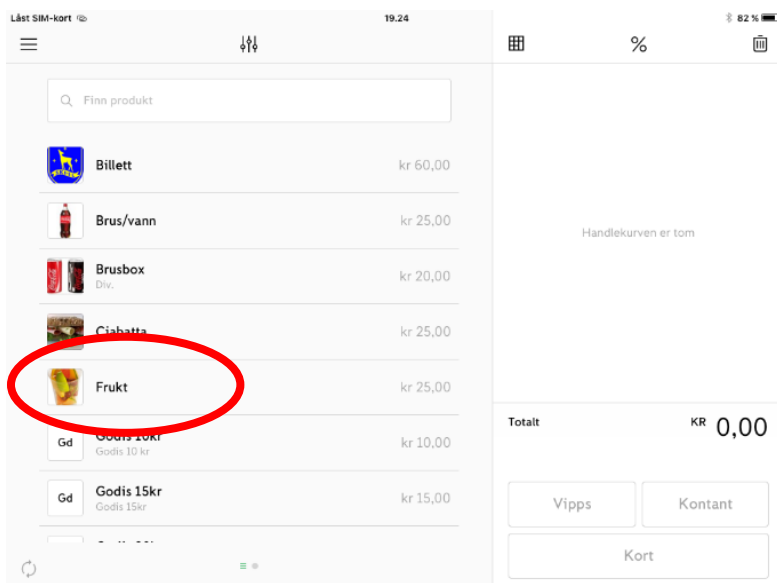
Låst SIM-kort 19.24 82 %

Finn produkt

Billett kr 60,00

Brus/vann kr 25,00

Brusbox
Div.
kr 20,00

Ciabatta kr 25,00

Frukt kr 25,00

Gd Godis 10kr
Godis 10 kr
kr 10,00

Gd Godis 15kr
Godis 15kr
kr 15,00

%

Handlekurven er tom

Totalt KR 0,00

Vipps
Kontant
Kort